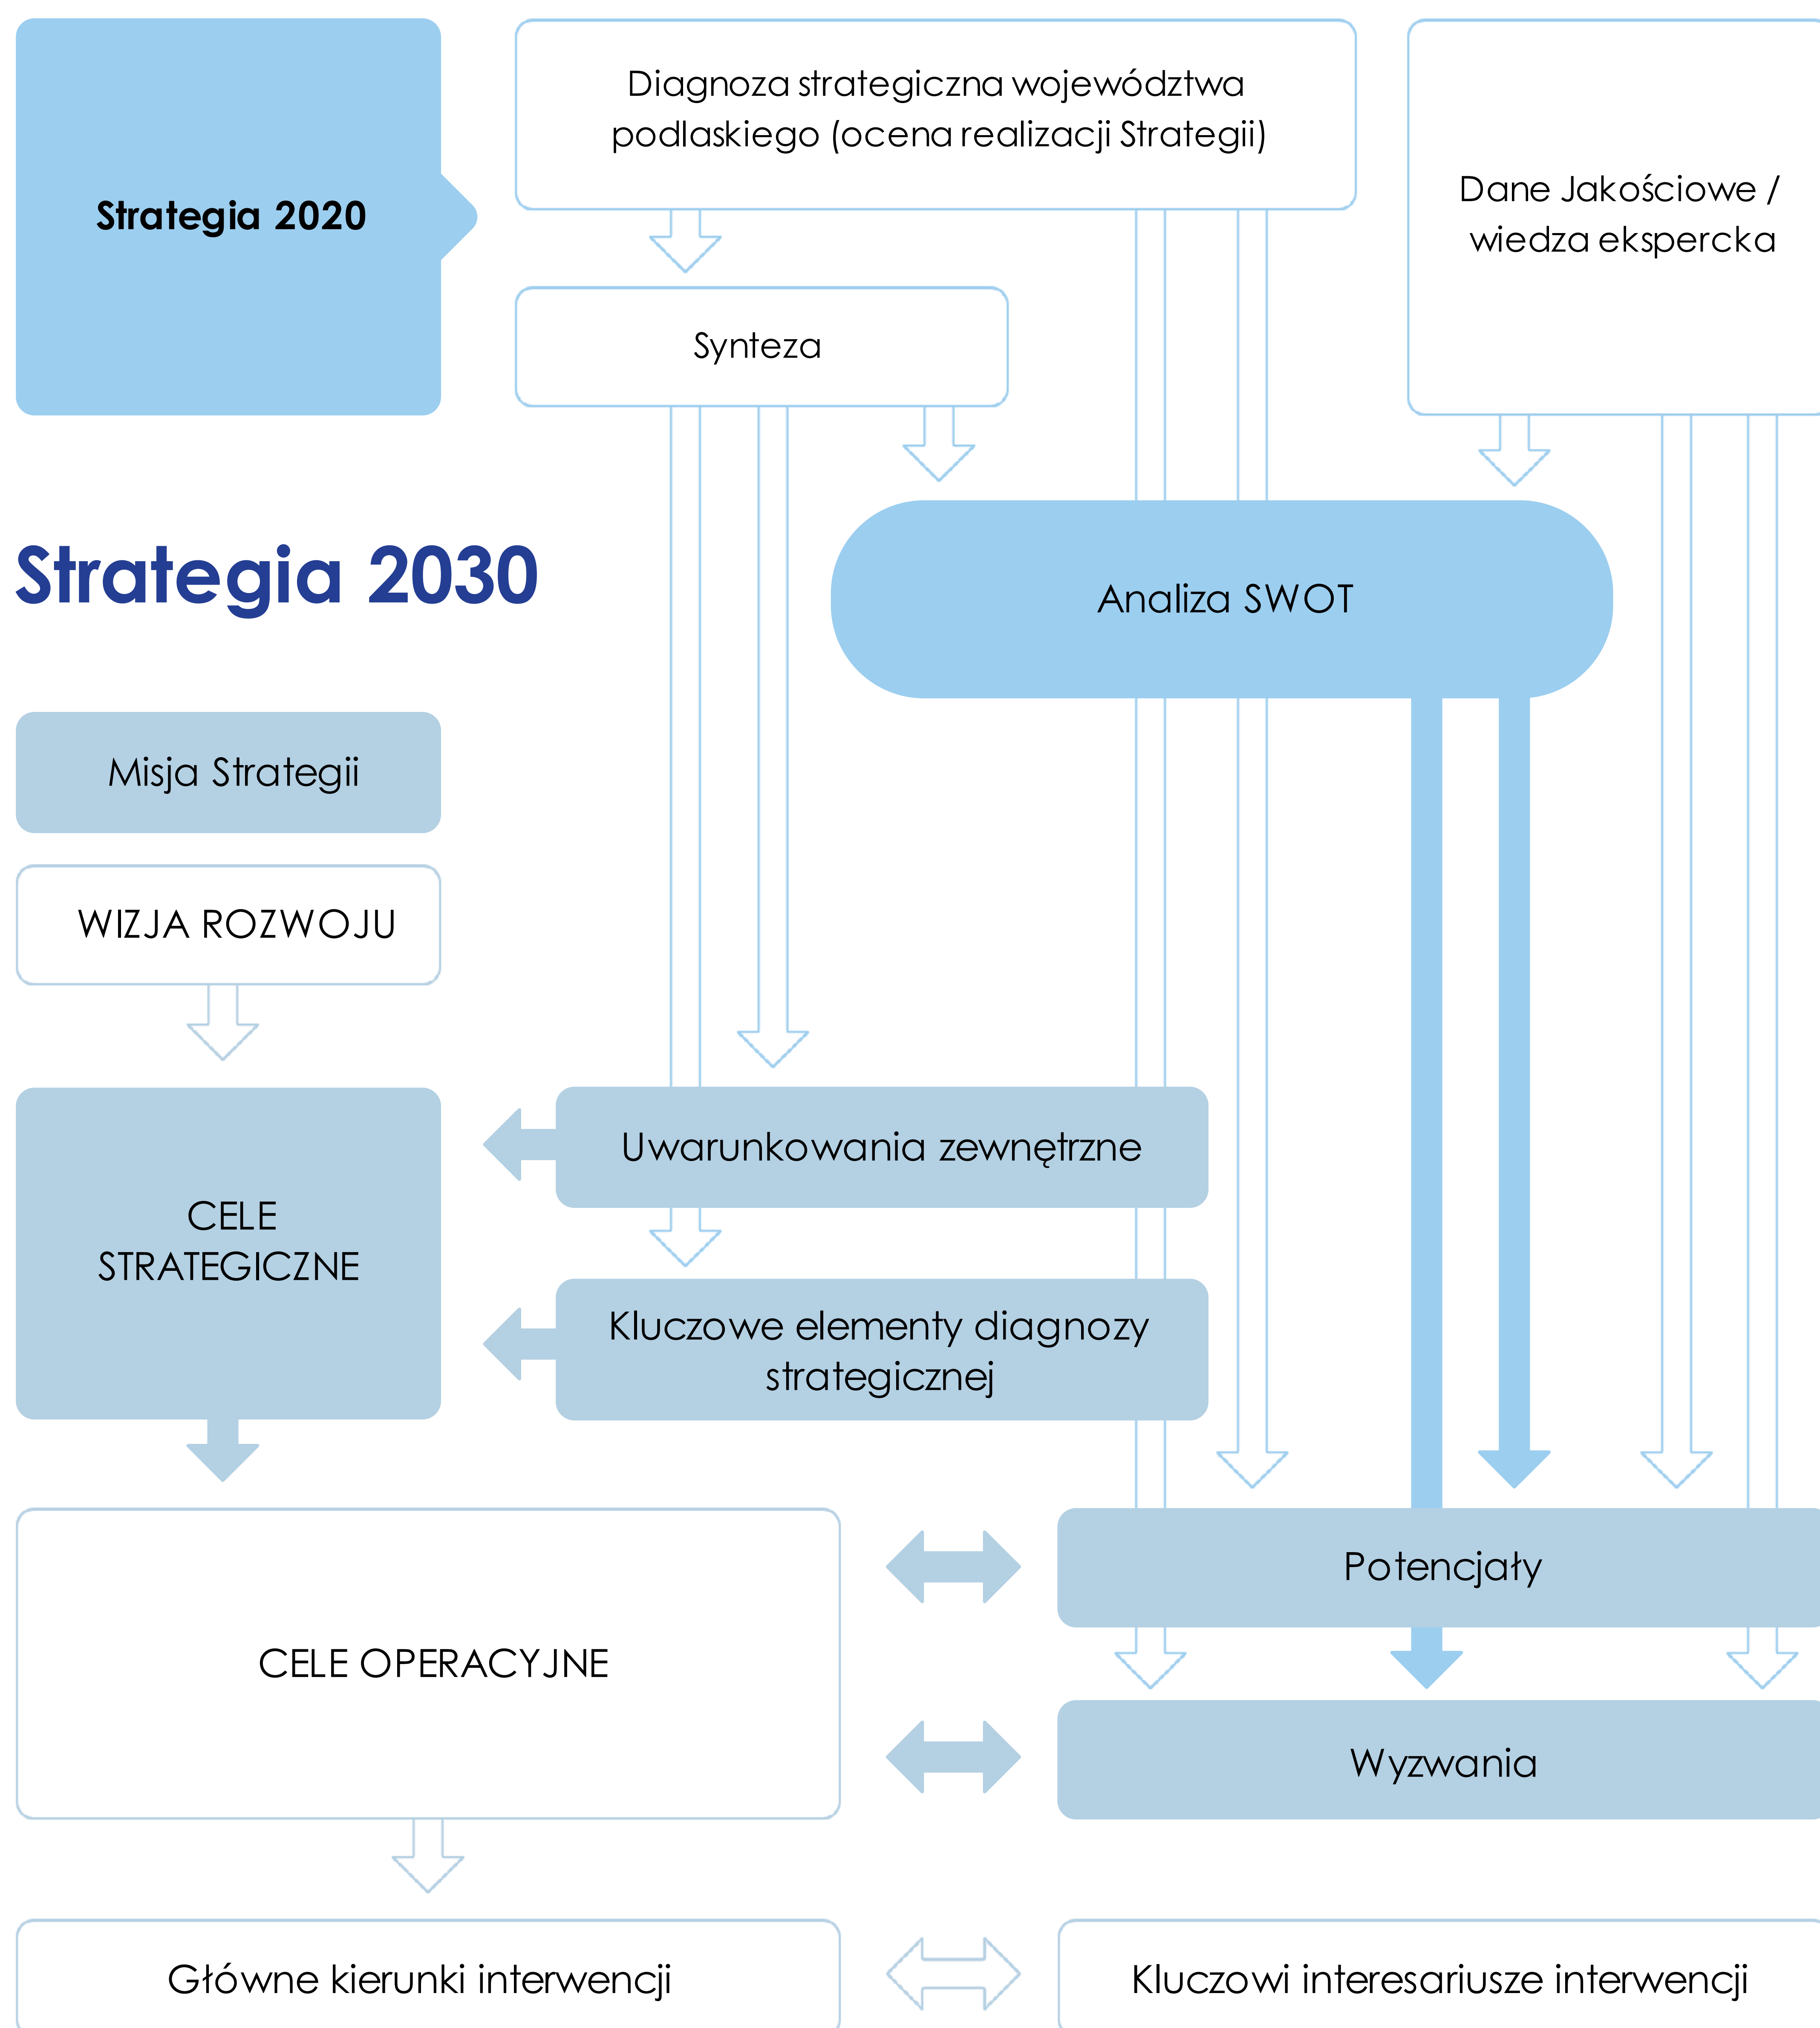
Strategia 2020

Diagnoza strategiczna województwa podlaskiego (ocena realizacji Strategii)

Dane Jakościowe / wiedza ekspercka

Synteza

Strategia 2030

Analiza SWOT

Misja Strategii

WIZJA ROZWOJU

CELE STRATEGICZNE

Uwarunkowania zewnętrzne

Kluczowe elementy diagnozy strategicznej

CELE OPERACYJNE

Potencjały

Wyzwania

Główne kierunki interwencji

Kluczowi interesariusze interwencji